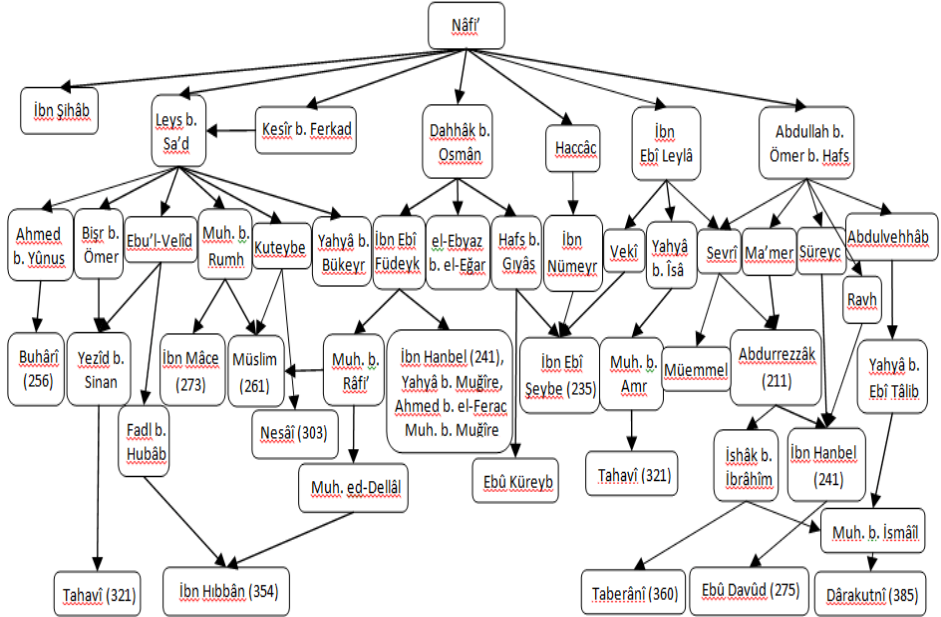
Nâfi’

İbn Şihâb

Leys b. Sa’d

Kesîr b. Ferkad

Dahhâk b. Osmân

Haccâc

İbn Ebî Leylâ

Abdullah b. Ömer b. Hafs

Ahmed b. Yûnus

Bişr b. Ömer

Ebu’l-Velîd

Muh. b. Rumh

Kuteybe

Yahyâ b. Bükeyr

İbn Ebî Füdeyk

el-Ebyaz b. el-Eğar

Hafs b. Gıyâs

İbn Nümeyr

Vekî

Yahyâ b. İsâ

Sevrî

Ma’mer

Süreyc

Abdulvehhâb

Ravh

Buhârî (256)

Yezîd b. Sinan

İbn Mâce (273)

Müslim (261)

Muh. b. Râfi’

İbn Hanbel (241), Yahyâ b. Muğîre, Ahmed b. el-Ferac Muh. b. Muğîre

İbn Ebî Şeybe (235)

Muh. b. Amr

Müemmel

Abdurrezzâk (211)

Yahyâ b. Ebî Tâlib

Fadl b. Hubâb

Nesâî (303)

Muh. ed-Dellâl

Ebû Küreyb

Tahavî (321)

İshâk b. İbrâhîm

İbn Hanbel (241)

Muh. b. İsmâîl

Tahavî (321)

İbn Hıbbân (354)

Taberânî (360)

Ebû Davûd (275)

Dârakutnî (385)